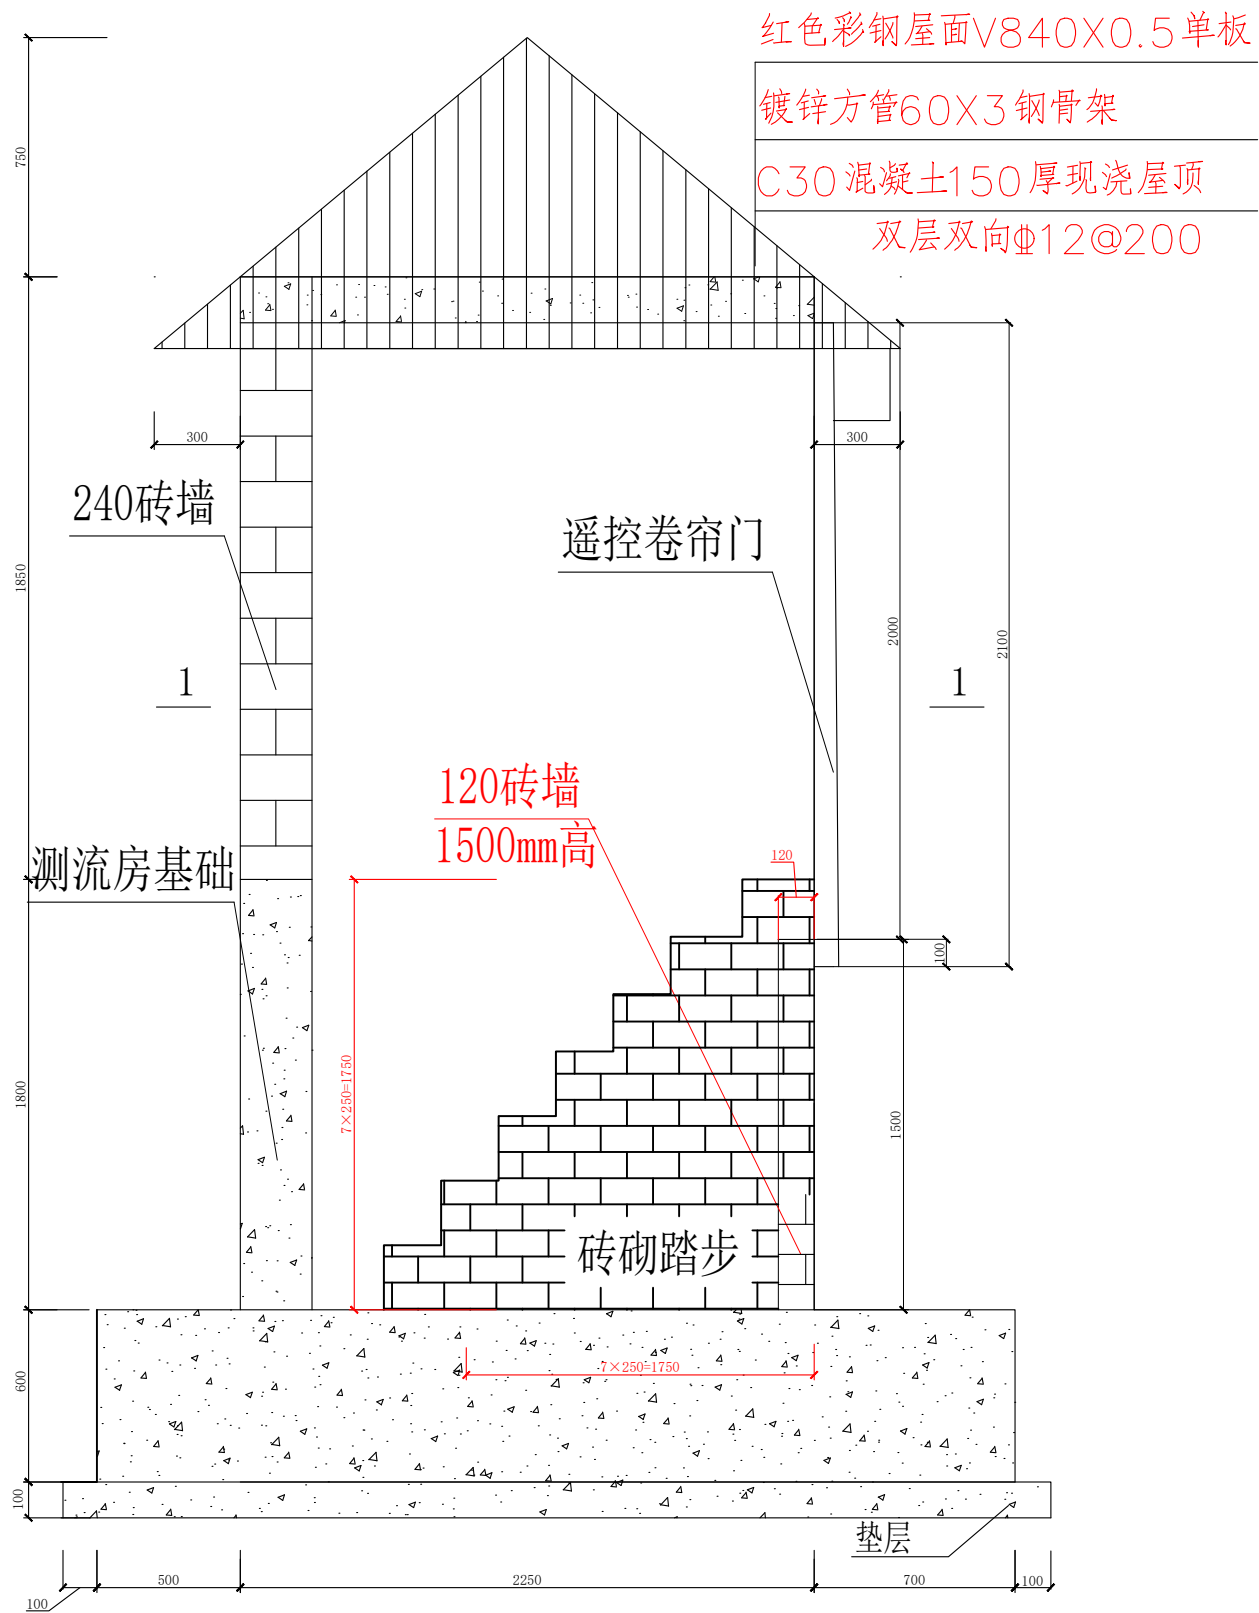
红色彩钢屋面V840X0.5单板
镀锌方管60X3钢骨架
C30混凝土150厚现浇屋顶
双层双向Φ12@200

750
300
300
240砖墙
遥控卷帘门
1850
2000
2100
1
1
120砖墙
1500mm高
测流房基础
120
100
7×250=1750
1800
1500
砖砌踏步
600
7×250=1750
100
垫层
100
500
2250
700
100